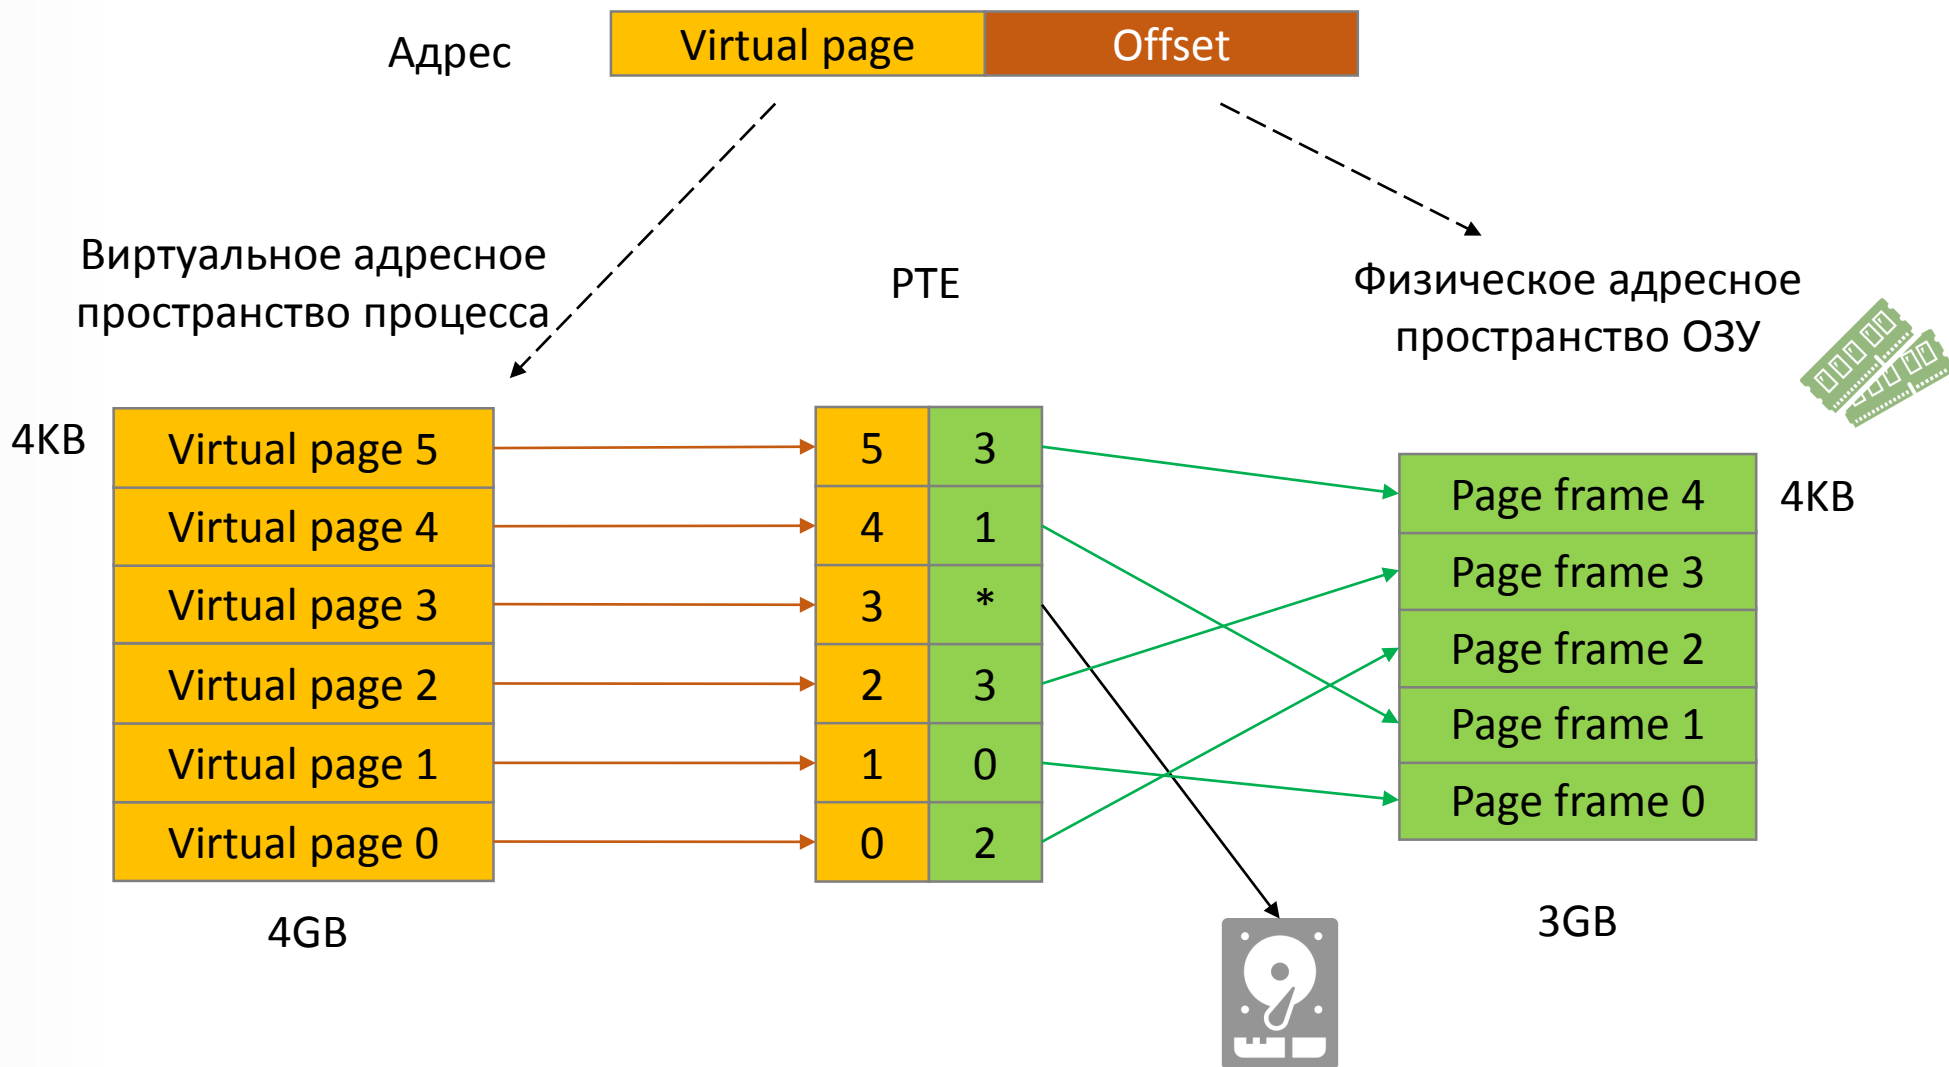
Адрес

| Virtual page | Offset |
|---|---|

Виртуальное адресное пространство процесса

PTE

Физическое адресное пространство ОЗУ

4KB

| Virtual page 5 |
|---|
| Virtual page 4 |
| Virtual page 3 |
| Virtual page 2 |
| Virtual page 1 |
| Virtual page 0 |

4GB

| 5 | 3 |
|---|---|
| 4 | 1 |
| 3 | * |
| 2 | 3 |
| 1 | 0 |
| 0 | 2 |

| Page frame 4 |
|---|
| Page frame 3 |
| Page frame 2 |
| Page frame 1 |
| Page frame 0 |

4KB

3GB